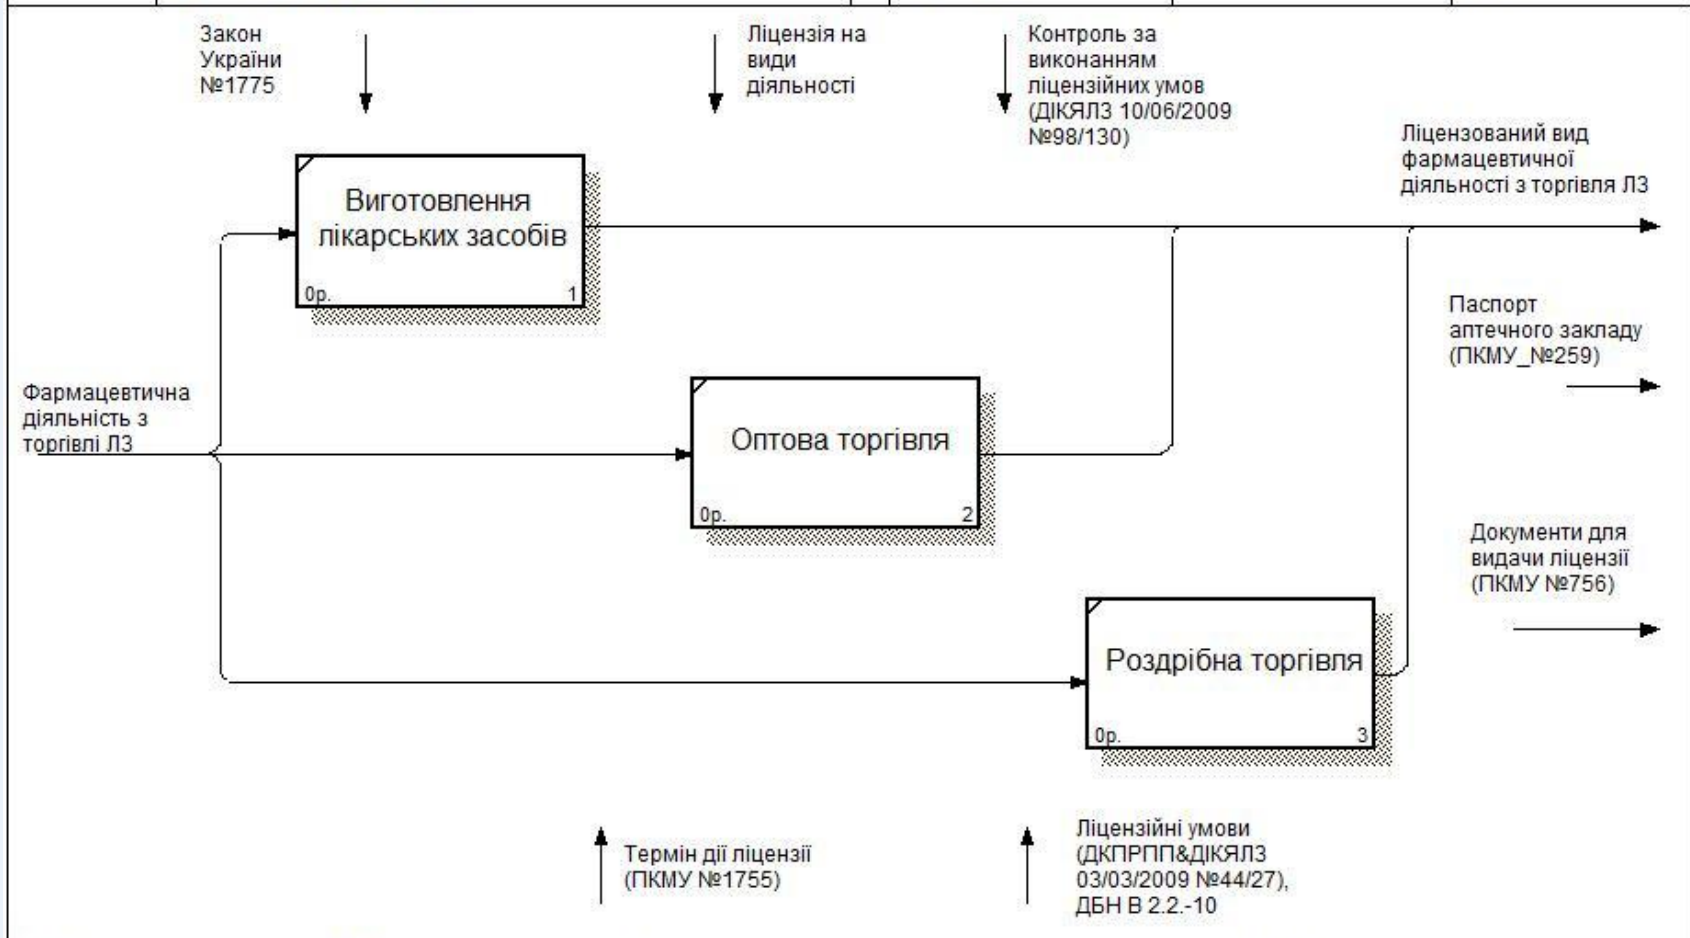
Закон України №1775

Ліцензія на види діяльності

Контроль за виконанням ліцензійних умов (ДІКЯЛЗ 10/06/2009 №98/130)

Ліцензований вид фармацевтичної діяльності з торгівля ЛЗ

Виготовлення лікарських засобів
0р.
1

Паспорт аптечного закладу (ПКМУ_№259)

Фармацевтична діяльність з торгівлі ЛЗ

Оптова торгівля
0р.
2

Документи для видачі ліцензії (ПКМУ №756)

Роздрібна торгівля
0р.
3

Термін дії ліцензії (ПКМУ №1755)

Ліцензійні умови (ДКПРПП&ДІКЯЛЗ 03/03/2009 №44/27), ДБН В 2.2.-10